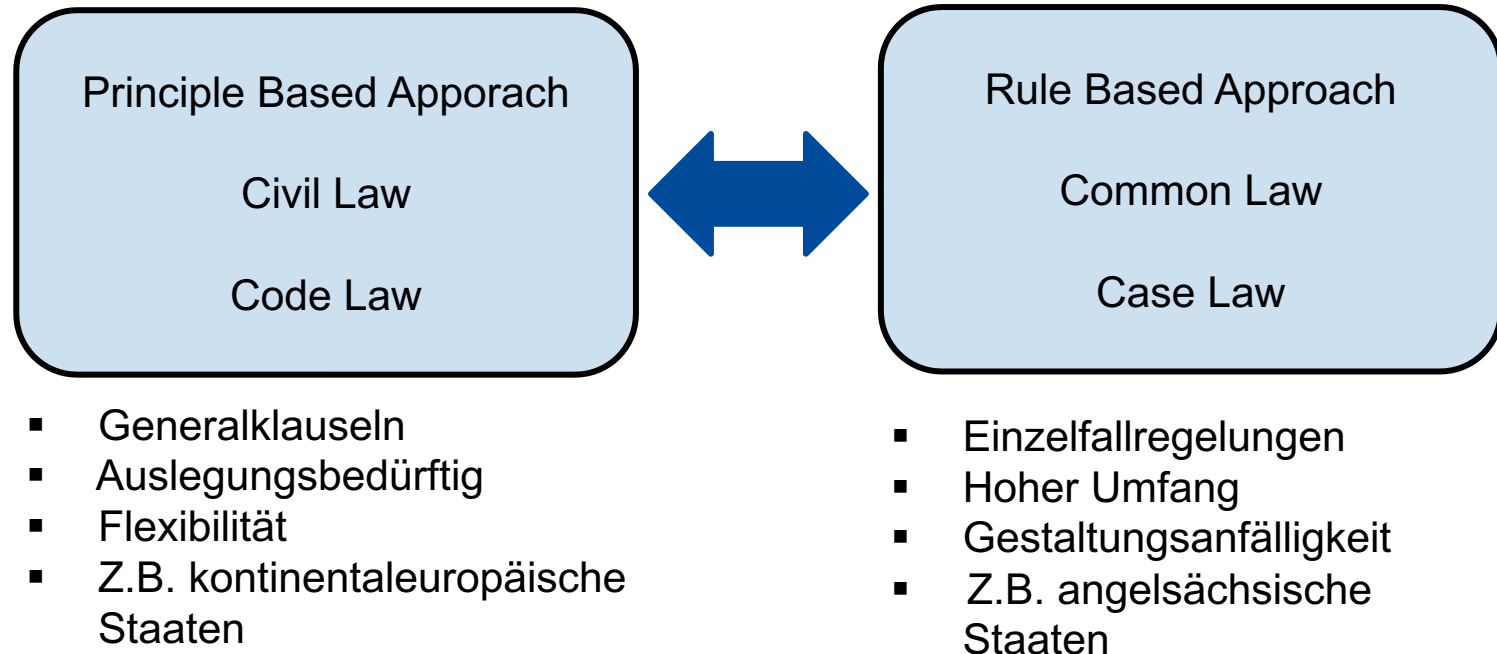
Principle Based Apporach

Civil Law

Code Law

Rule Based Approach

Common Law

Case Law

- Generalklauseln
- Auslegungsbedürftig
- Flexibilität
- Z.B. kontinentaleuropäische Staaten

- Einzelfallregelungen
- Hoher Umfang
- Gestaltungsanfälligkeit
- Z.B. angelsächsische Staaten